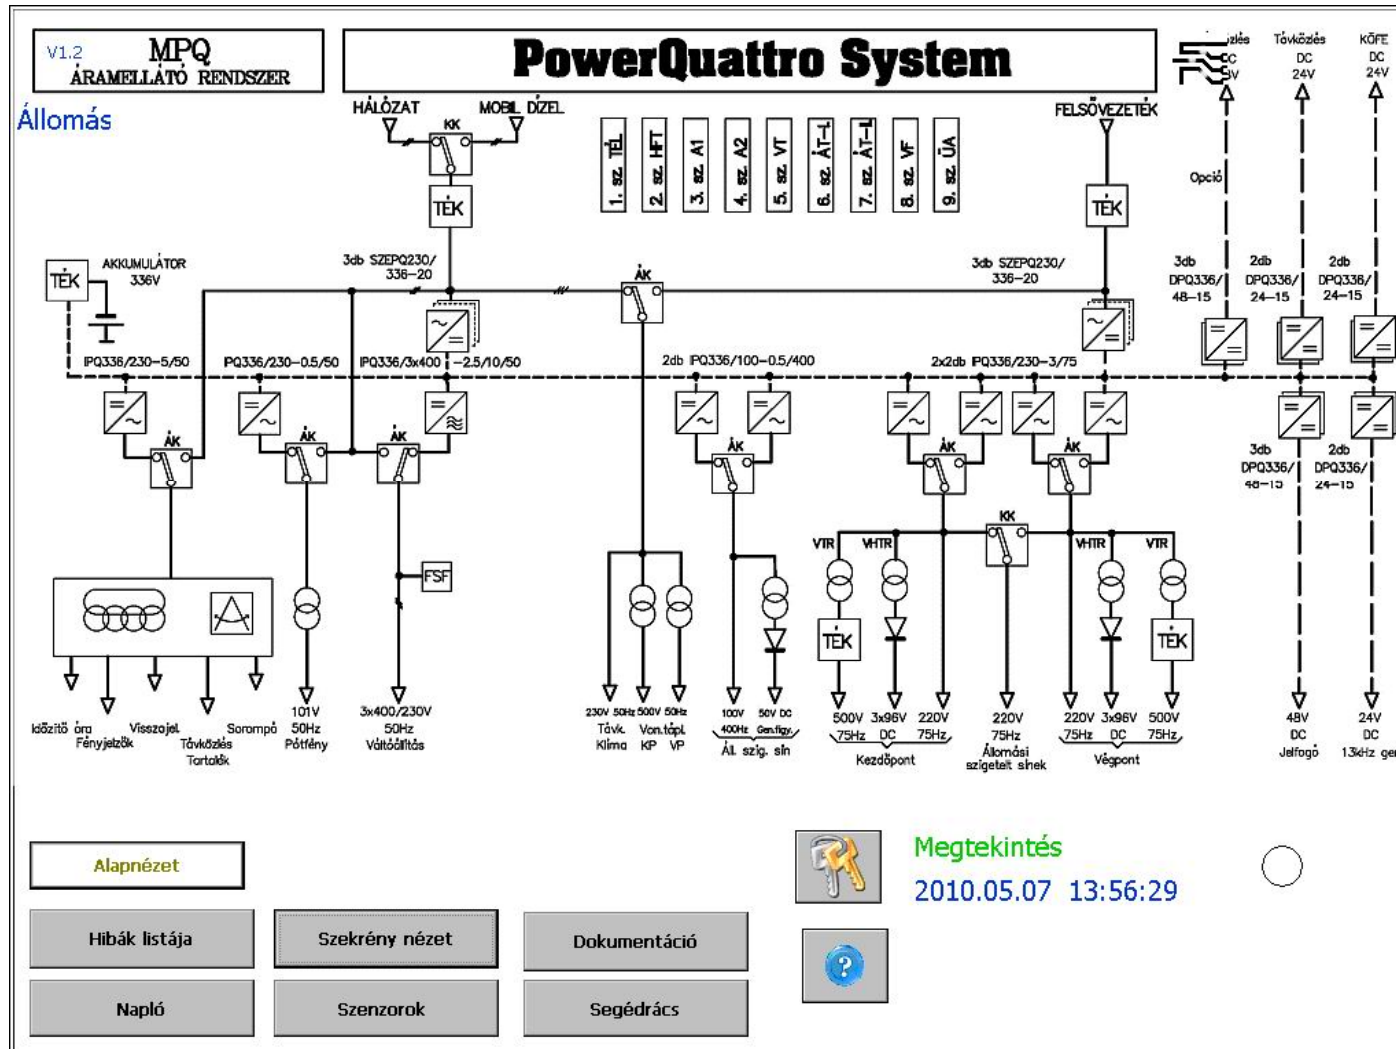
V1.2 MPQ ÁRAMELLÁTÓ RENDSZER

PowerQuattro System

Állomás

HÁLÓZAT KK MOBIL DÍZEL

TÉK

1. sz. TÉL
2. sz. HFT
3. sz. A1
4. sz. A2
5. sz. VT
6. sz. ÁT–I
7. sz. ÁT–I
8. sz. VF
9. sz. ÜA

FELSŐVEZETÉK

TÉK

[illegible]zlés DC 5V
Távközlés DC 24V
KÖFE DC 24V

Opció

TÉK AKKUMULÁTOR 336V

3db SZEPQ230/336–20

ÁK

3db SZEPQ230/336–20

3db DPQ336/48–15
2db DPQ336/24–15
2db DPQ336/24–15

IPQ336/230–5/50
IPQ336/230–0.5/50
IPQ336/3x400 –2.5/10/50
2db IPQ336/100–0.5/400
2x2db IPQ336/230–3/75

ÁK ÁK ÁK ÁK ÁK ÁK

3db DPQ336/48–15
2db DPQ336/24–15

KK
VTR VHTR VHTR VTR

FSF

TÉK TÉK

Idöző óra Fényjelzők Visszajel. Távközlés Tartalék Sorompó
101V 50Hz Pótfény
3x400/230V 50Hz Váltóállítás
230V 50Hz Távk. Klíma
500V 50Hz Von.tápl. KP VP
100V 400Hz Ál. szig. sín
50V DC Gen.figy.
500V 75Hz
3x96V DC
220V 75Hz
Kezdőpont
220V 75Hz Állomási szigetelt sínek
220V 75Hz
3x96V DC
500V 75Hz
Végpont
48V DC Jelfogó
24V DC 13kHz ge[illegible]

Alapnézet

Megtekintés
2010.05.07 13:56:29

Hibák listája
Szekrény nézet
Dokumentáció
Napló
Szenzorok
Segédrács